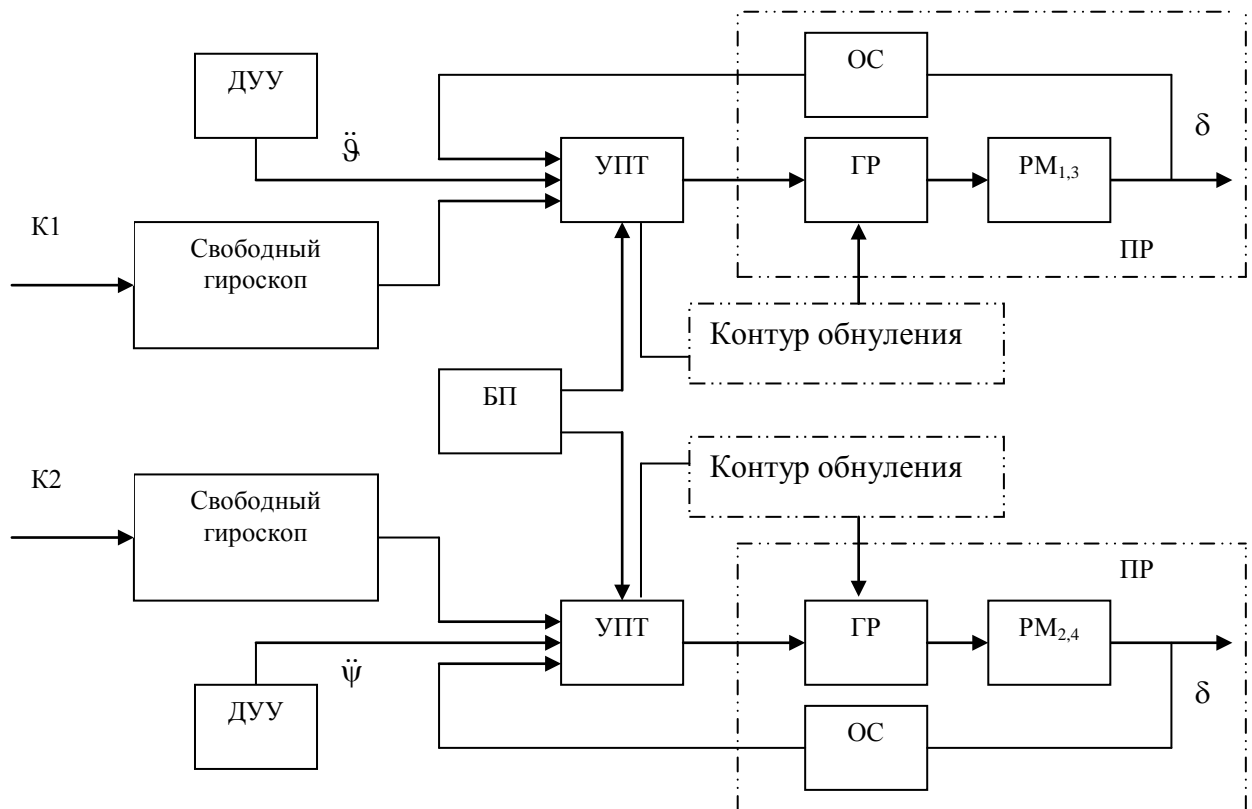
ДУУ

$\ddot{\vartheta}$

ОС

УПТ

ГР

$РМ_{1,3}$

$\delta$

К1

Свободный гироскоп

ПР

Контур обнуления

БП

Контур обнуления

К2

Свободный гироскоп

ПР

УПТ

ГР

$РМ_{2,4}$

$\ddot{\psi}$

ДУУ

$\delta$

ОС